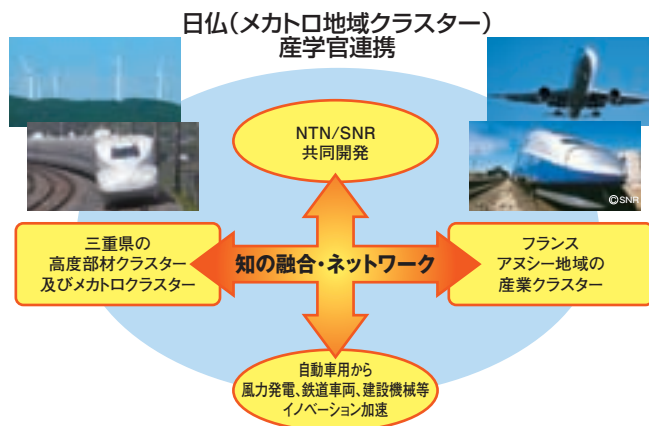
日仏（メカトロ地域クラスター）
産学官連携

NTN/SNR
共同開発

©SNR

三重県の
高度部材クラスター
及びメカトロクラスター

知の融合・ネットワーク

フランス
アヌシー地域の
産業クラスター

自動車用から
風力発電、鉄道車両、建設機械等
イノベーション加速